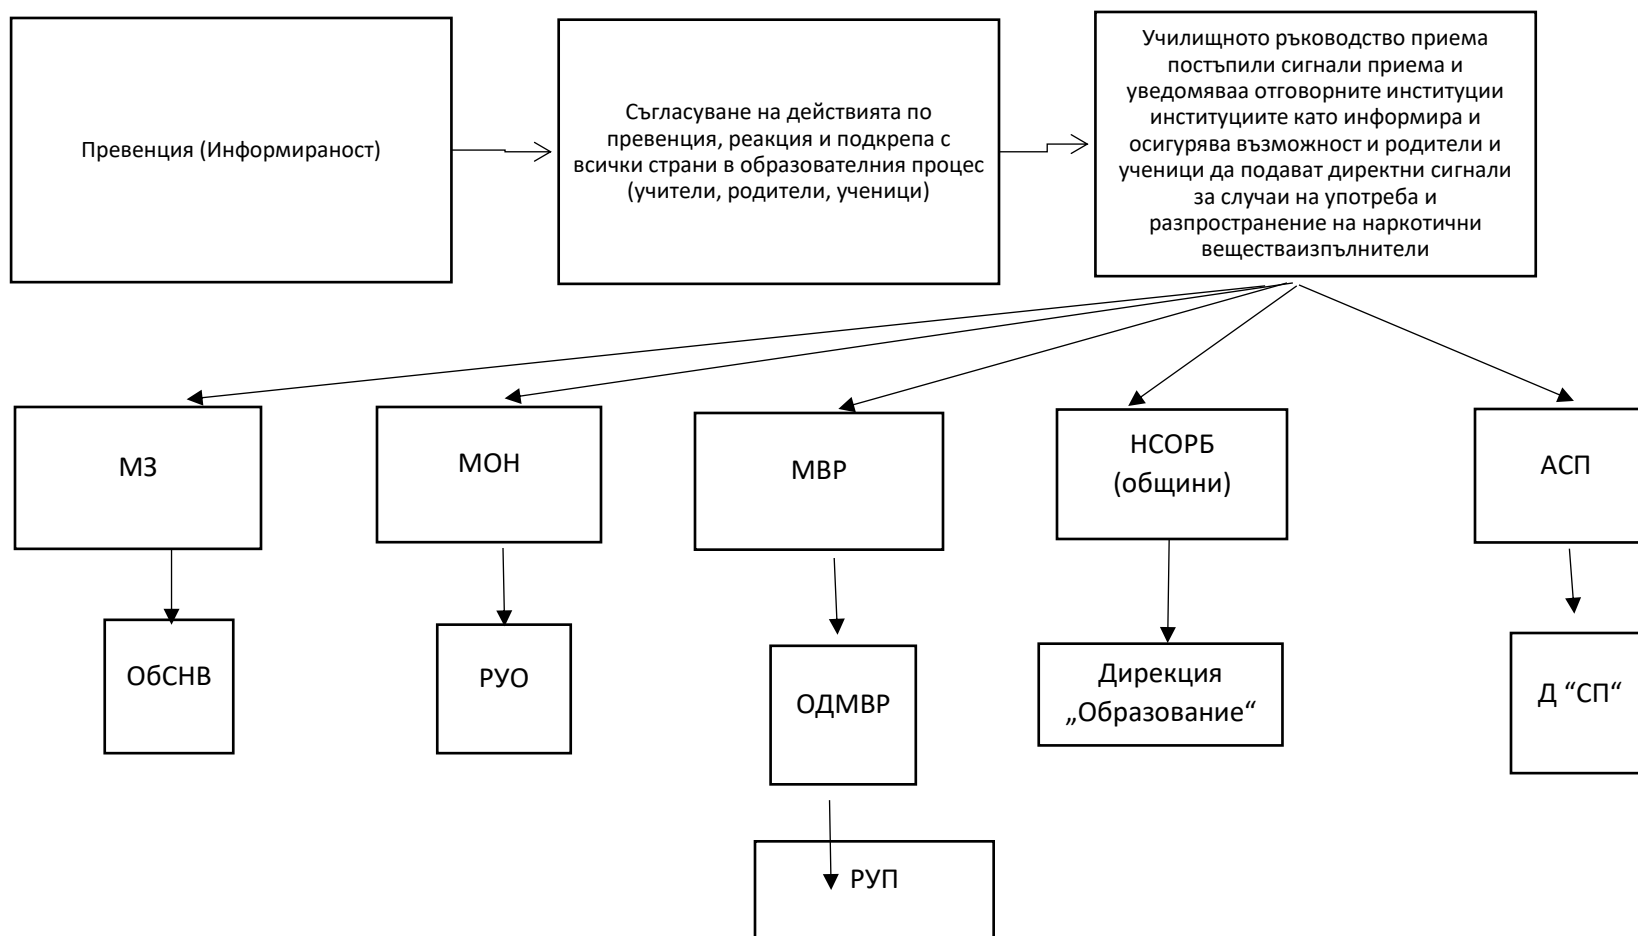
Превенция (Информираност)

Съгласуване на действията по превенция, реакция и подкрепа с всички страни в образователния процес (учители, родители, ученици)

Училищното ръководство приема постъпили сигнали приема и уведомяваа отговорните институции институциите като информира и осигурява възможност и родители и ученици да подават директни сигнали за случаи на употреба и разпространение на наркотични веществаизпълнители

МЗ

ОбСНВ

МОН

РУО

МВР

ОДМВР

РУП

НСОРБ (общини)

Дирекция „Образование“

АСП

Д “СП“